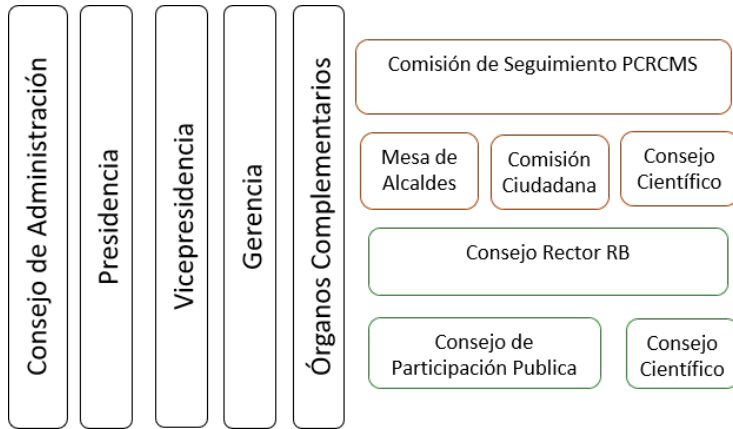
Consejo de Administración

Presidencia

Vicepresidencia

Gerencia

Órganos Complementarios

Comisión de Seguimiento PCRCMS

Mesa de Alcaldes

Comisión Ciudadana

Consejo Científico

Consejo Rector RB

Consejo de Participación Publica

Consejo Científico